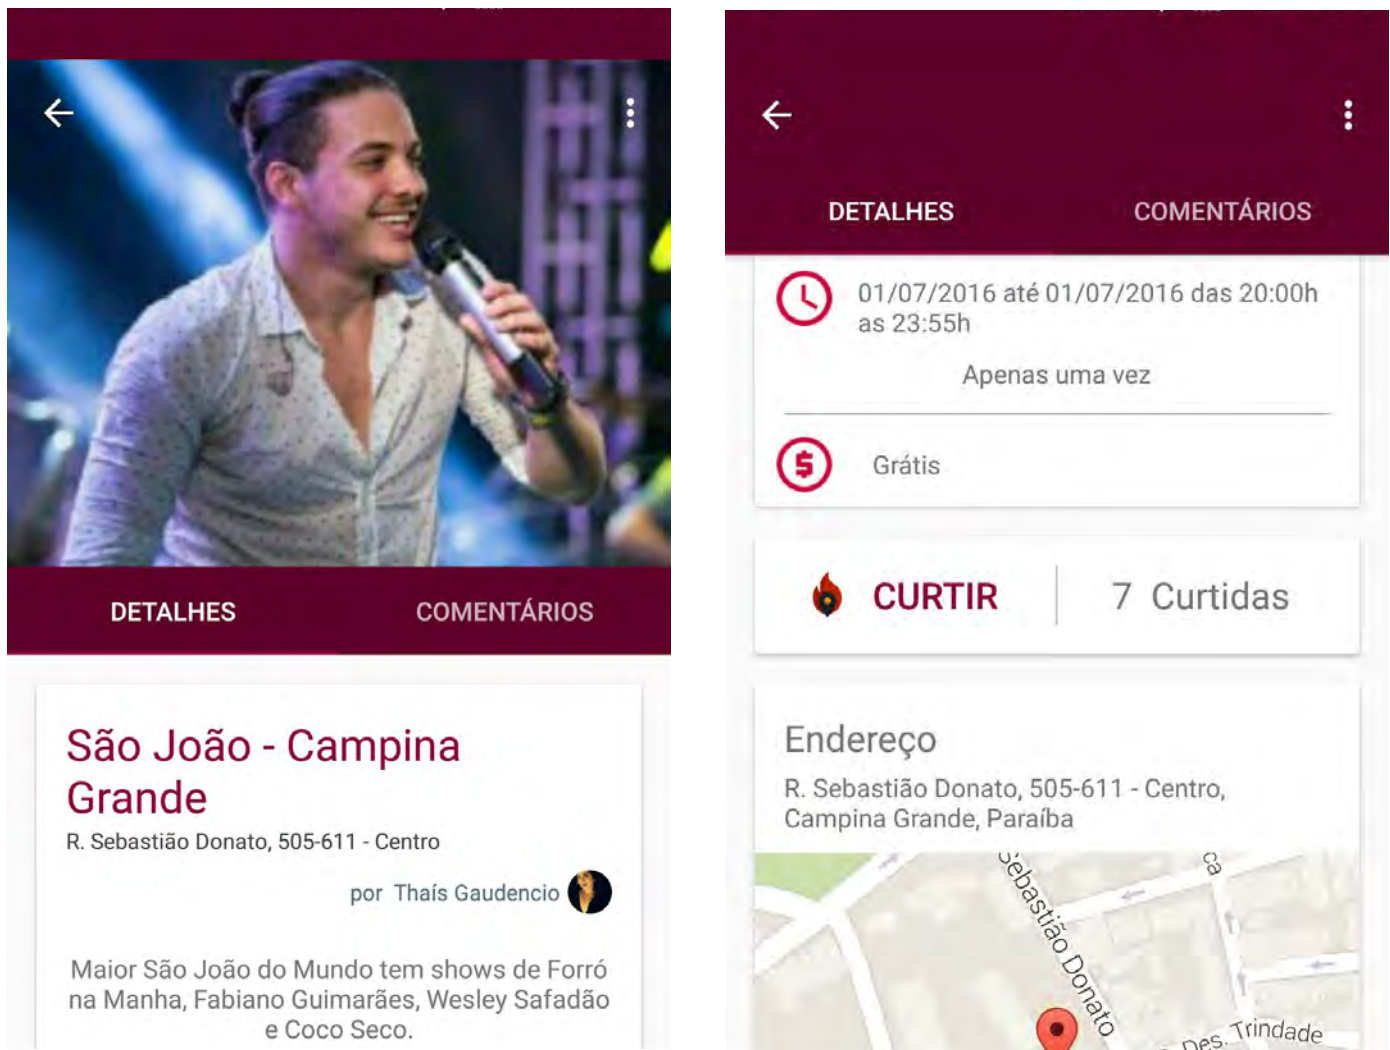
DETALHES

COMENTÁRIOS

São João - Campina Grande

R. Sebastião Donato, 505-611 - Centro

por Thaís Gaudencio

Maior São João do Mundo tem shows de Forró na Manha, Fabiano Guimarães, Wesley Safadão e Coco Seco.

DETALHES

COMENTÁRIOS

01/07/2016 até 01/07/2016 das 20:00h as 23:55h

Apenas uma vez

Grátis

CURTIR

7 Curtidas

Endereço

R. Sebastião Donato, 505-611 - Centro, Campina Grande, Paraíba

Sebastião Donato

Des. Trindade